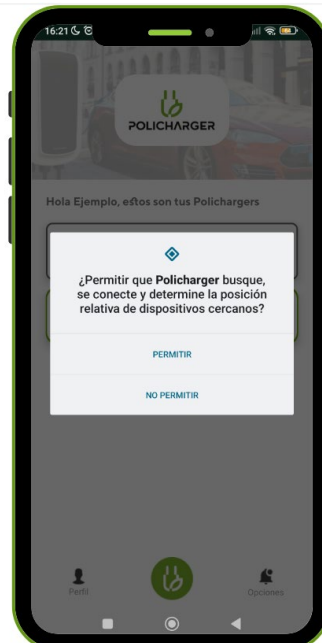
16:21

POLICHARGER

Hola Ejemplo, estos son tus Polichargers

¿Permitir que Policharger busque, se conecte y determine la posición relativa de dispositivos cercanos?

PERMITIR

NO PERMITIR

Perfil

Opciones